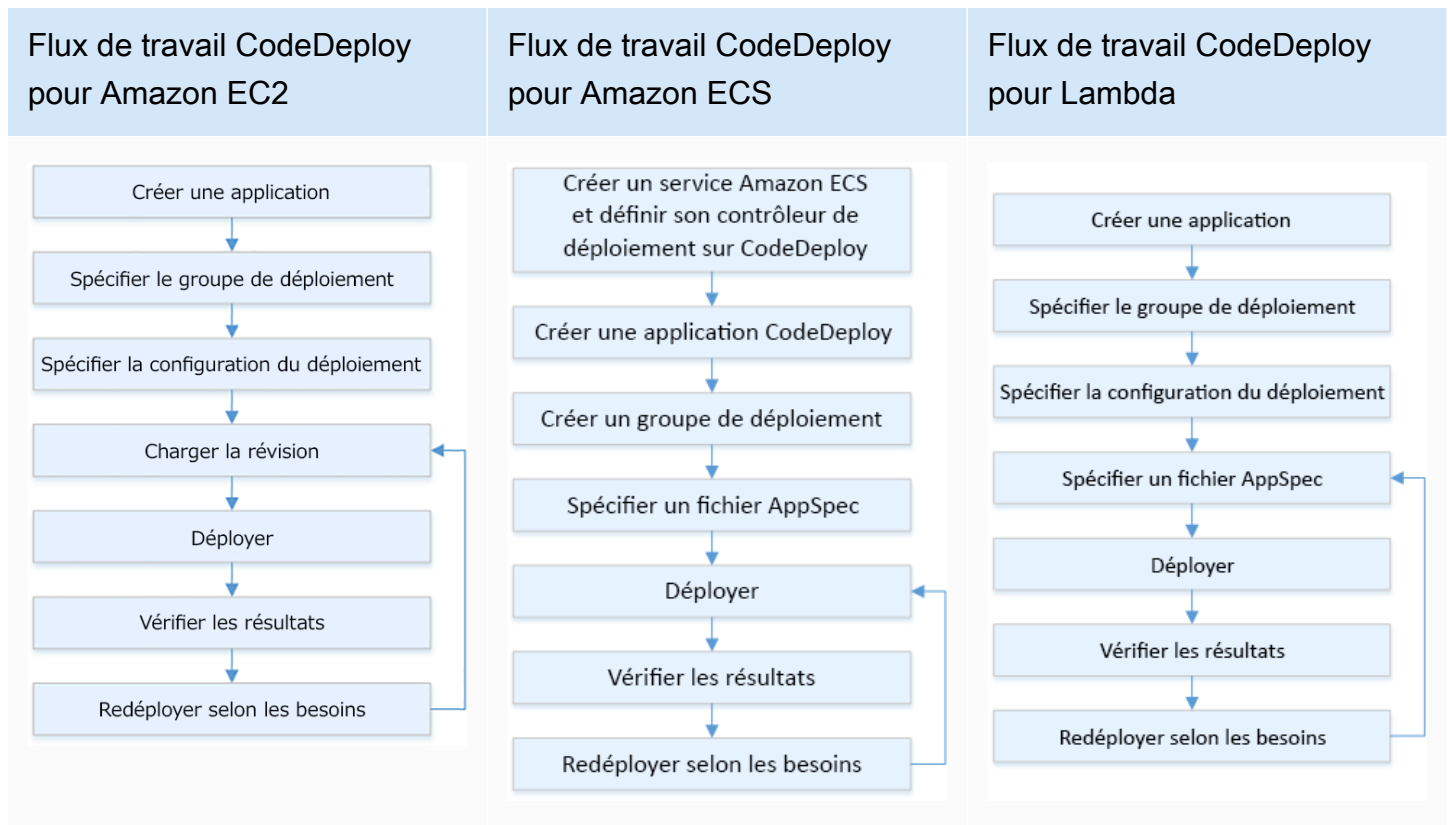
| Flux de travail CodeDeploy pour Amazon EC2 | Flux de travail CodeDeploy pour Amazon ECS | Flux de travail CodeDeploy pour Lambda |
|---|---|---|
| Créer une application | Créer un service Amazon ECS et définir son contrôleur de déploiement sur CodeDeploy | Créer une application |
| Spécifier le groupe de déploiement | Créer une application CodeDeploy | Spécifier le groupe de déploiement |
| Spécifier la configuration du déploiement | Créer un groupe de déploiement | Spécifier la configuration du déploiement |
| Charger la révision | Spécifier un fichier AppSpec | Spécifier un fichier AppSpec |
| Déployer | Déployer | Déployer |
| Vérifier les résultats | Vérifier les résultats | Vérifier les résultats |
| Redéployer selon les besoins | Redéployer selon les besoins | Redéployer selon les besoins |